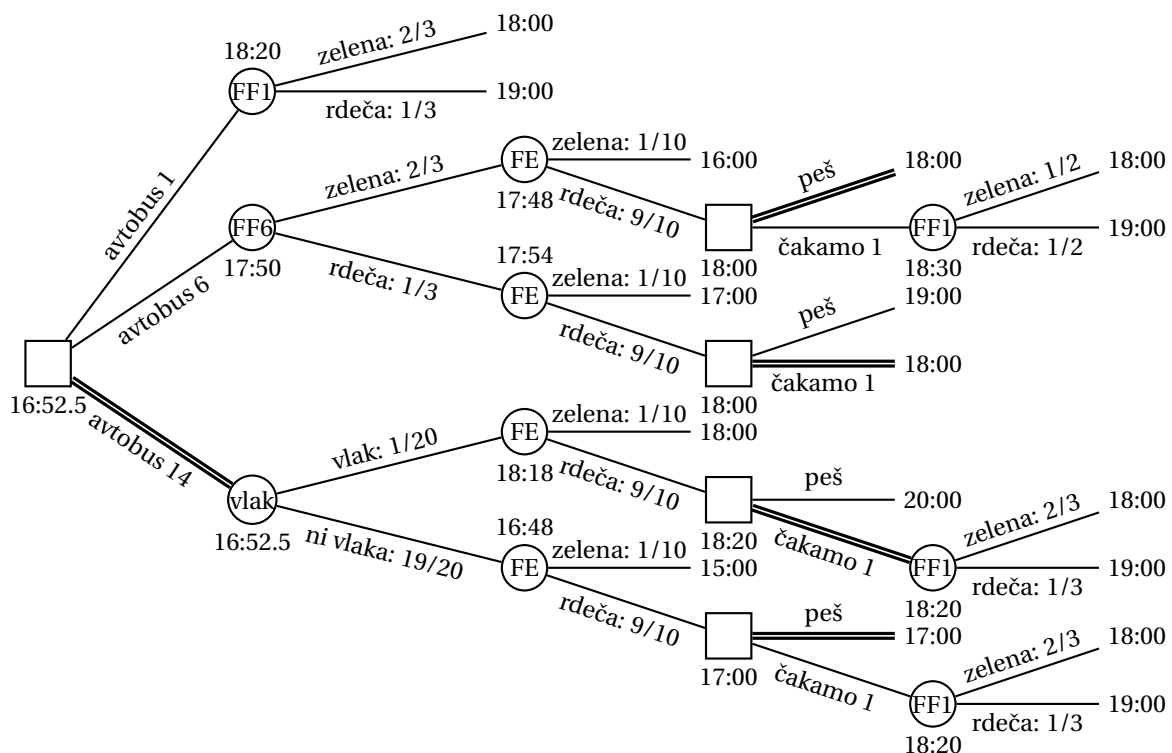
18:20
FF1
zelena: 2/3
18:00
rdeča: 1/3
19:00
avtobus 1
FF6
zelena: 2/3
FE
zelena: 1/10
16:00
17:48
rdeča: 9/10
peš
18:00
čakamo 1
FF1
zelena: 1/2
18:00
rdeča: 1/2
19:00
18:00
18:30
avtobus 6
17:50
rdeča: 1/3
17:54
FE
zelena: 1/10
17:00
rdeča: 9/10
peš
19:00
čakamo 1
18:00
18:00
16:52.5
avtobus 14
vlak
vlak: 1/20
FE
zelena: 1/10
18:00
18:18
rdeča: 9/10
peš
20:00
18:20
čakamo 1
FF1
zelena: 2/3
18:00
rdeča: 1/3
19:00
18:20
16:52.5
ni vlaka: 19/20
16:48
FE
zelena: 1/10
15:00
rdeča: 9/10
peš
17:00
17:00
čakamo 1
FF1
zelena: 2/3
18:00
rdeča: 1/3
19:00
18:20